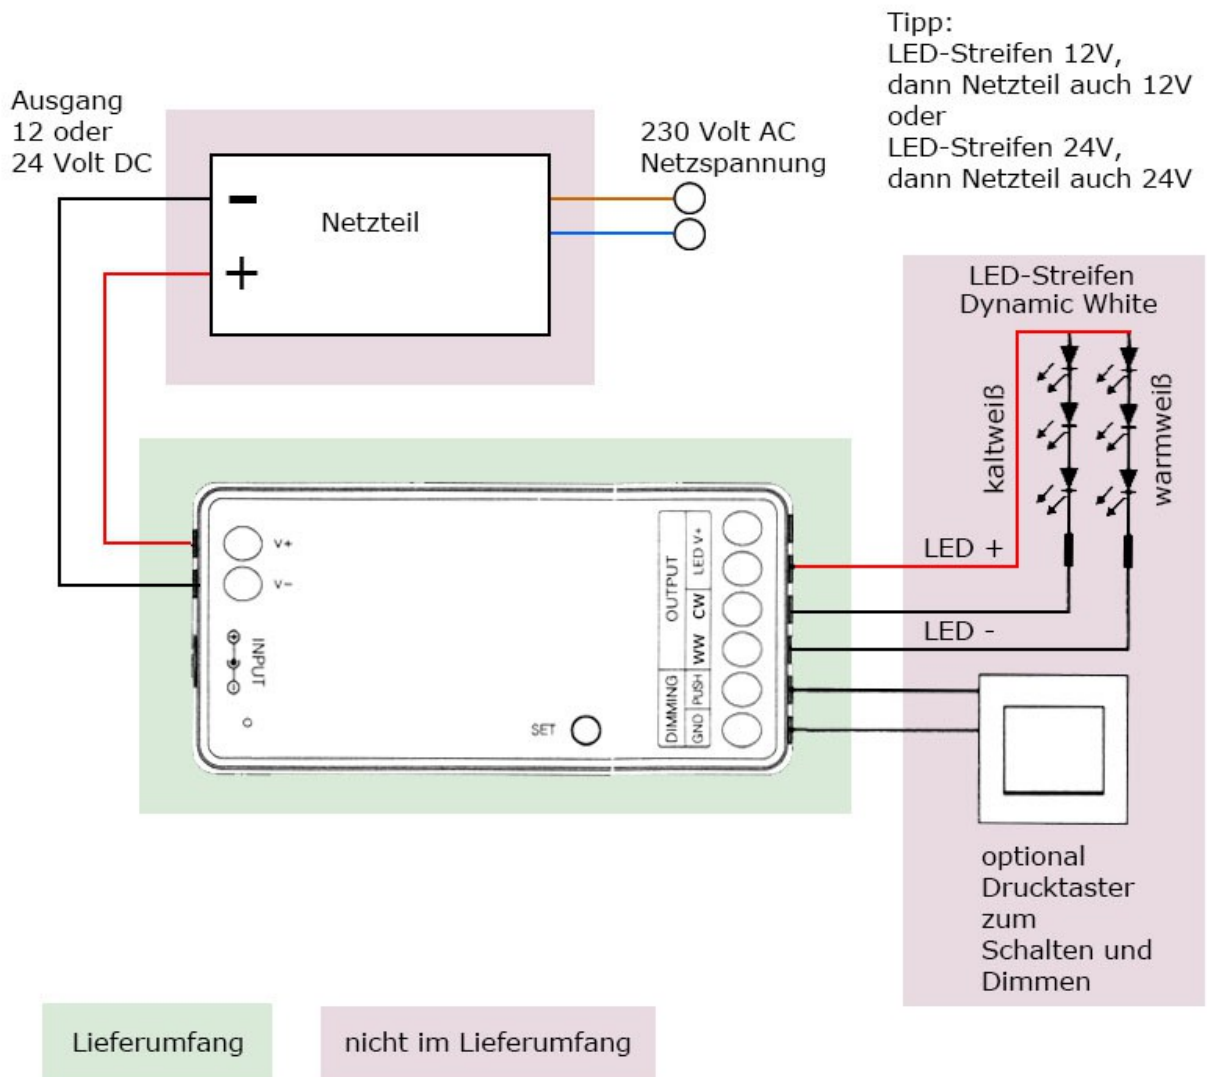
Tipp:
LED-Streifen 12V, dann Netzteil auch 12V
oder
LED-Streifen 24V, dann Netzteil auch 24V

Ausgang
12 oder
24 Volt DC

230 Volt AC
Netzspannung

−
Netzteil
+

LED-Streifen
Dynamic White

kaltweiß
warmweiß

V+
V−
INPUT

OUTPUT
LED V+
CW
WW
DIMMING
PUSH
GND

SET

LED +
LED -

optional
Drucktaster
zum
Schalten und
Dimmen

Lieferumfang
nicht im Lieferumfang